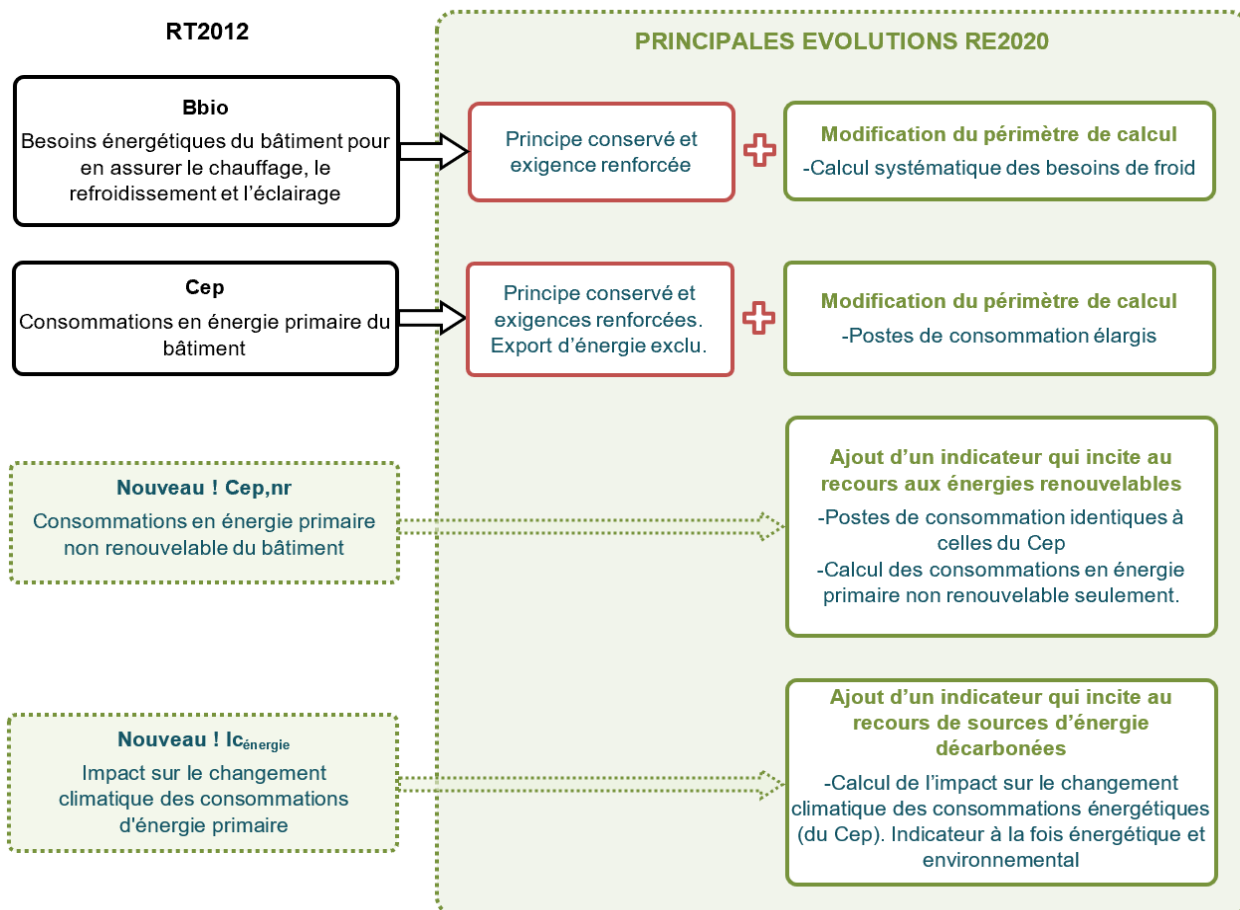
RT2012

PRINCIPALES EVOLUTIONS RE2020

Bbio
Besoins énergétiques du bâtiment pour en assurer le chauffage, le refroidissement et l'éclairage

Principe conservé et exigence renforcée

Modification du périmètre de calcul
-Calcul systématique des besoins de froid

Cep
Consommations en énergie primaire du bâtiment

Principe conservé et exigences renforcées. Export d'énergie exclu.

Modification du périmètre de calcul
-Postes de consommation élargis

Nouveau ! Cep,nr
Consommations en énergie primaire non renouvelable du bâtiment

Ajout d'un indicateur qui incite au recours aux énergies renouvelables
-Postes de consommation identiques à celles du Cep
-Calcul des consommations en énergie primaire non renouvelable seulement.

Nouveau ! Ic$_{énergie}$
Impact sur le changement climatique des consommations d'énergie primaire

Ajout d'un indicateur qui incite au recours de sources d'énergie décarbonées
-Calcul de l'impact sur le changement climatique des consommations énergétiques (du Cep). Indicateur à la fois énergétique et environnemental